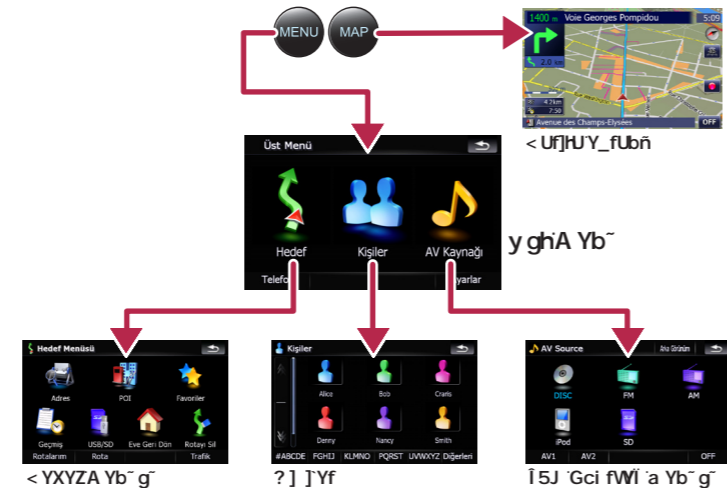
MENU
MAP

1400 m
Voie Georges Pompidou
5:09
2.0 km
4.7km
7:58
Avenue des Champs-Elysées
OFF

< Uf]HU Y_fUbñ

Üst Menü
Hedef
Kişiler
AV Kaynağı
Telefo
ayarlar

y gh A Yb˘

Hedef Menüsü
Adres
POI
Favoriler
Geçmiş
USB/SD
Eve Geri Dön
Rotayı Sil
Rotalarım
Rota
Trafik

< YXYZA Yb˘ g˘

Kişiler
Alice
Bob
Cranis
Denny
Nancy
Smith
#ABCDE
FGHIJ
KLMNO
PQRST
UVWXYZ
Diğerleri

? ] ]˘Yf

AV Source
Alu Grubu
DISC
FM
AM
iPod
SD
AV1
AV2
OFF

Î 5J ˘Gci fWÏ ˘a Yb˘ g˘